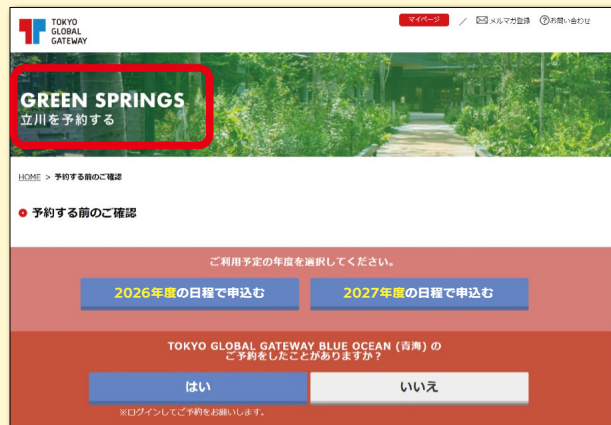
TOKYO GLOBAL GATEWAY

マイページ / メルマガ登録 お問い合わせ

GREEN SPRINGS
立川を予約する

HOME > 予約する前のご確認

予約する前のご確認

ご利用予定の年度を選択してください。

2026年度の日程で申込む

2027年度の日程で申込む

TOKYO GLOBAL GATEWAY BLUE OCEAN (青海) の
ご予約をしたことがありますか？

はい

いいえ

※ログインしてご予約をお願いします。